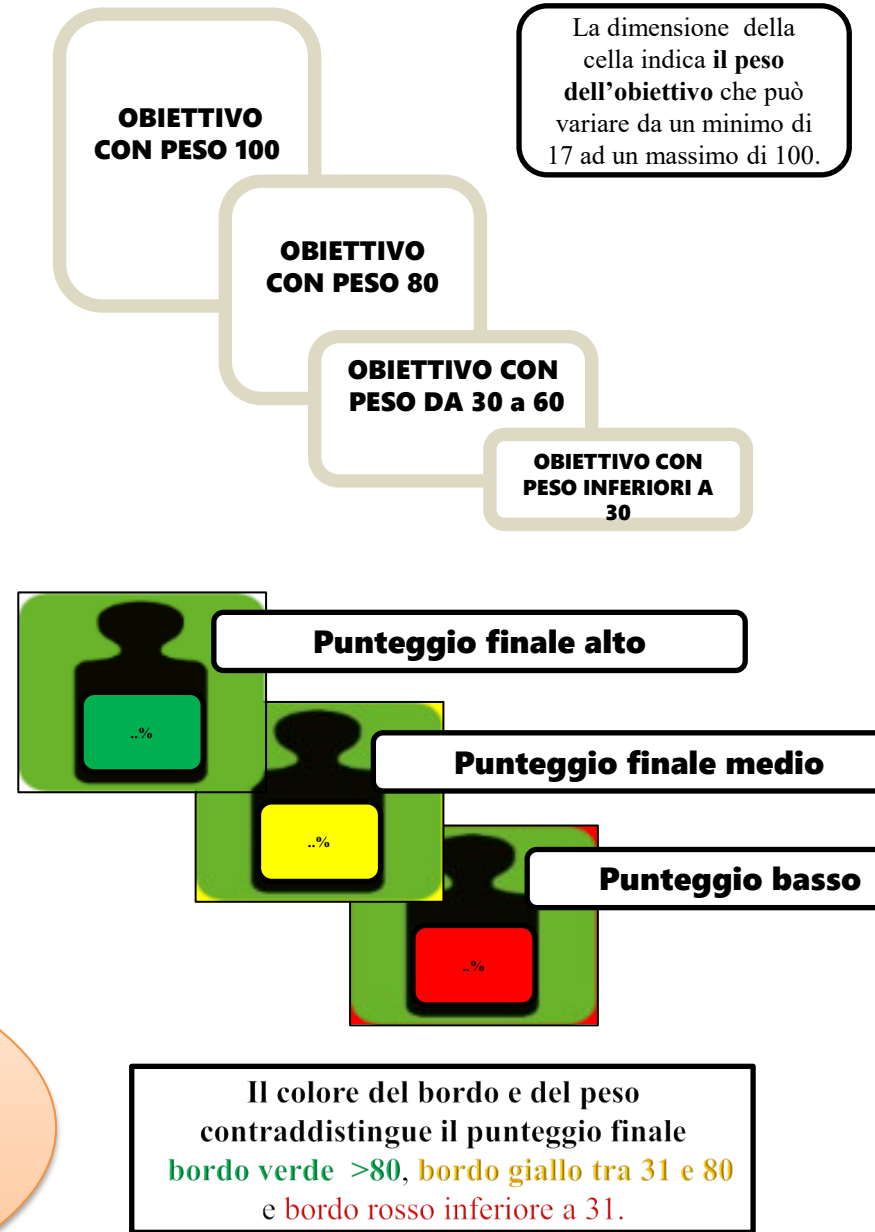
OBIETTIVO CON PESO 100

La dimensione della cella indica **il peso dell'obiettivo** che può variare da un minimo di 17 ad un massimo di 100.

OBIETTIVO CON PESO 80

OBIETTIVO CON PESO DA 30 a 60

OBIETTIVO CON PESO INFERIORI A 30

..%

Punteggio finale alto

..%

Punteggio finale medio

..%

Punteggio basso

Il colore del bordo e del peso contraddistingue il punteggio finale bordo verde >80, bordo giallo tra 31 e 80 e bordo rosso inferiore a 31.